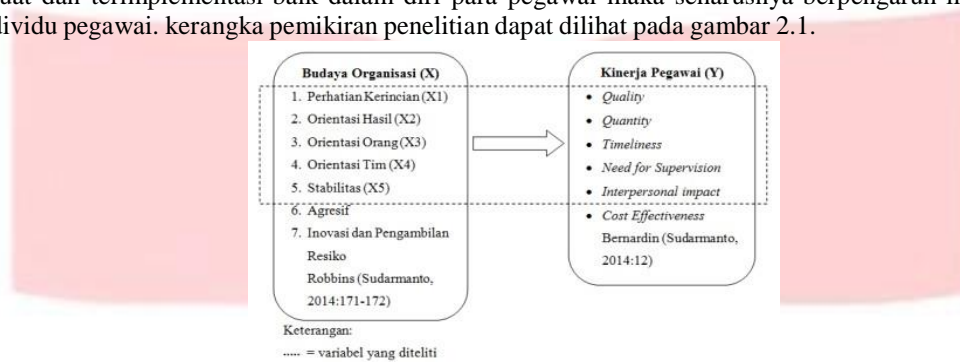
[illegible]uat dan terimplementasi baik dalam diri para pegawai maka seharusnya berpengaruh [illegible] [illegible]ividu pegawai. kerangka pemikiran penelitian dapat dilihat pada gambar 2.1.

Budaya Organisasi (X)
1. Perhatian Kerincian (X1)
2. Orientasi Hasil (X2)
3. Orientasi Orang (X3)
4. Orientasi Tim (X4)
5. Stabilitas (X5)
6. Agresif
7. Inovasi dan Pengambilan Resiko
Robbins (Sudarmanto, 2014:171-172)

Kinerja Pegawai (Y)
• Quality
• Quantity
• Timeliness
• Need for Supervision
• Interpersonal impact
• Cost Effectiveness
Bernardin (Sudarmanto, 2014:12)

Keterangan:
..... = variabel yang diteliti